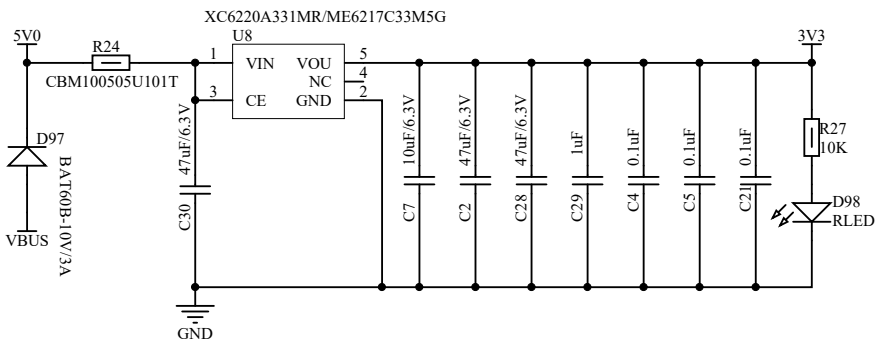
XC6220A331MR/ME6217C33M5G

5V0

R24

CBM100505U101T

U8

1 VIN

3 CE

VOU 5

NC 4

GND 2

3V3

D97

BAT60B-10V/3A

VBUS

47uF/6.3V

C30

GND

10uF/6.3V

C7

47uF/6.3V

C2

47uF/6.3V

C28

1uF

C29

0.1uF

C4

0.1uF

C5

0.1uF

C21

R27

10K

D98

RLED